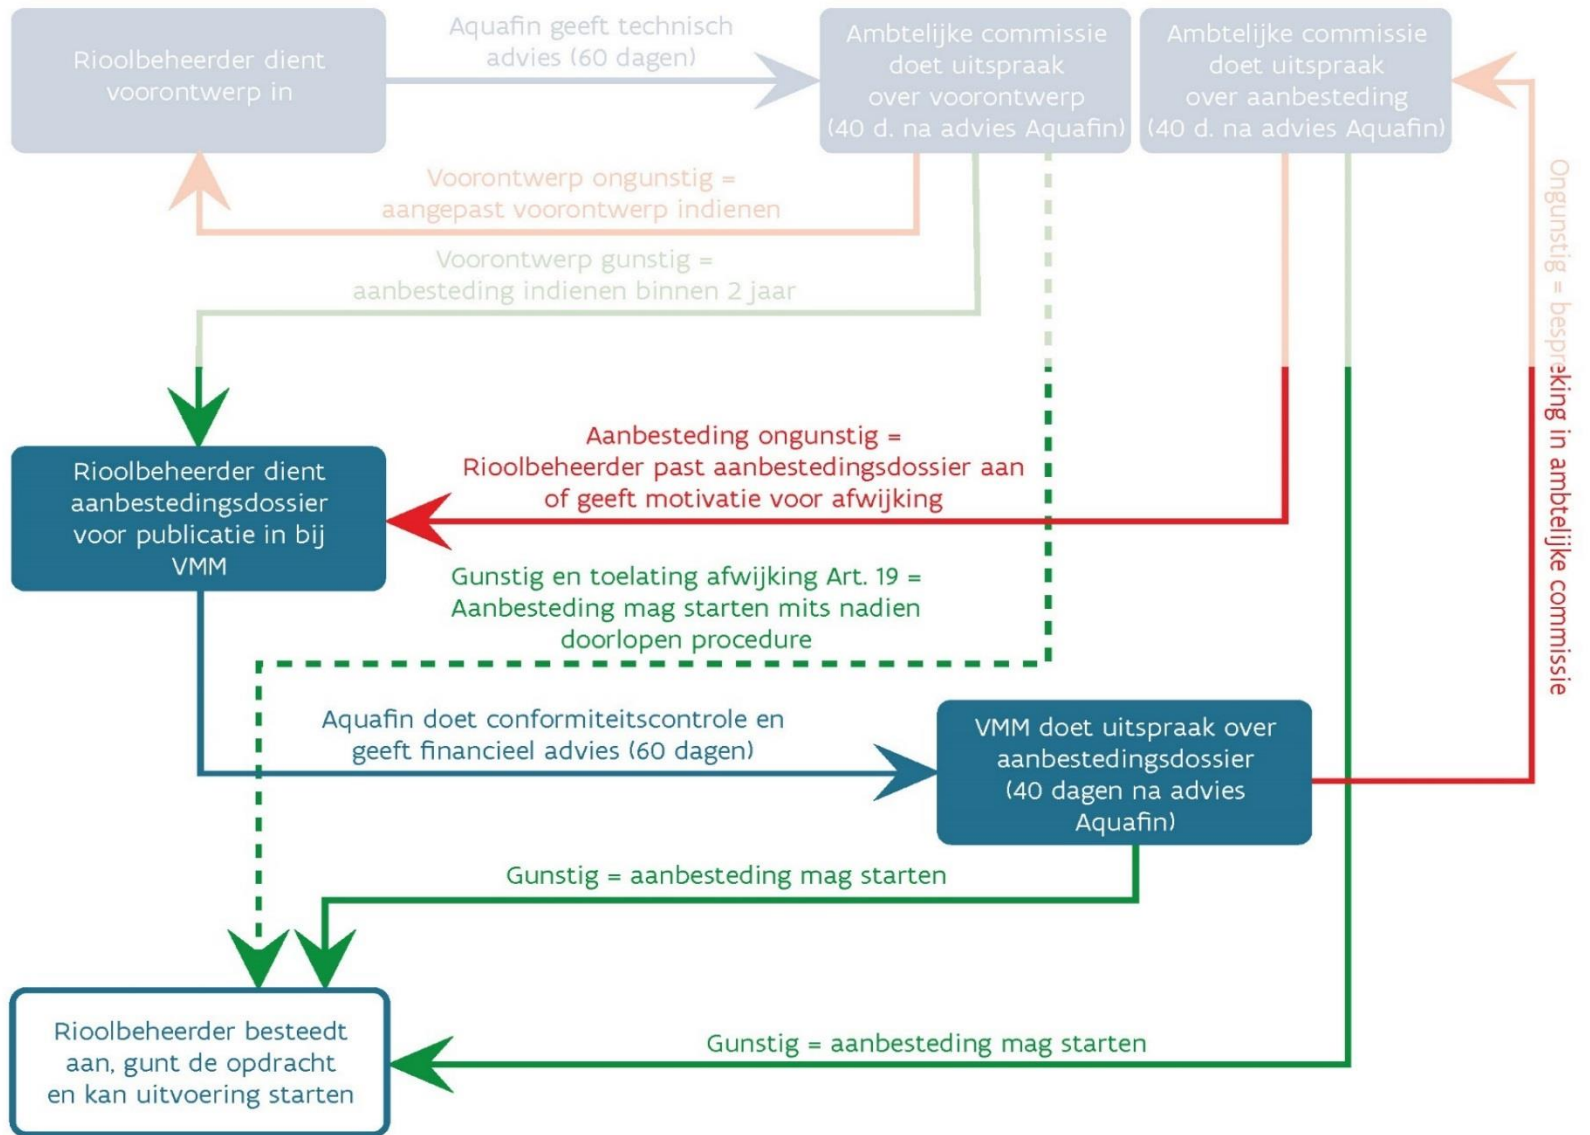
Rioolbeheerder dient voorontwerp in

Aquafin geeft technisch advies (60 dagen)

Ambtelijke commissie doet uitspraak over voorontwerp (40 d. na advies Aquafin)

Ambtelijke commissie doet uitspraak over aanbesteding (40 d. na advies Aquafin)

Voorontwerp ongunstig = aangepast voorontwerp indienen

Voorontwerp gunstig = aanbesteding indienen binnen 2 jaar

Ongunstig = bespreking in ambtelijke commissie

Rioolbeheerder dient aanbestedingsdossier voor publicatie in bij VMM

Aanbesteding ongunstig = Rioolbeheerder past aanbestedingsdossier aan of geeft motivatie voor afwijking

Gunstig en toelating afwijking Art. 19 = Aanbesteding mag starten mits nadien doorlopen procedure

Aquafin doet conformiteitscontrole en geeft financieel advies (60 dagen)

VMM doet uitspraak over aanbestedingsdossier (40 dagen na advies Aquafin)

Gunstig = aanbesteding mag starten

Rioolbeheerder besteedt aan, gunt de opdracht en kan uitvoering starten

Gunstig = aanbesteding mag starten